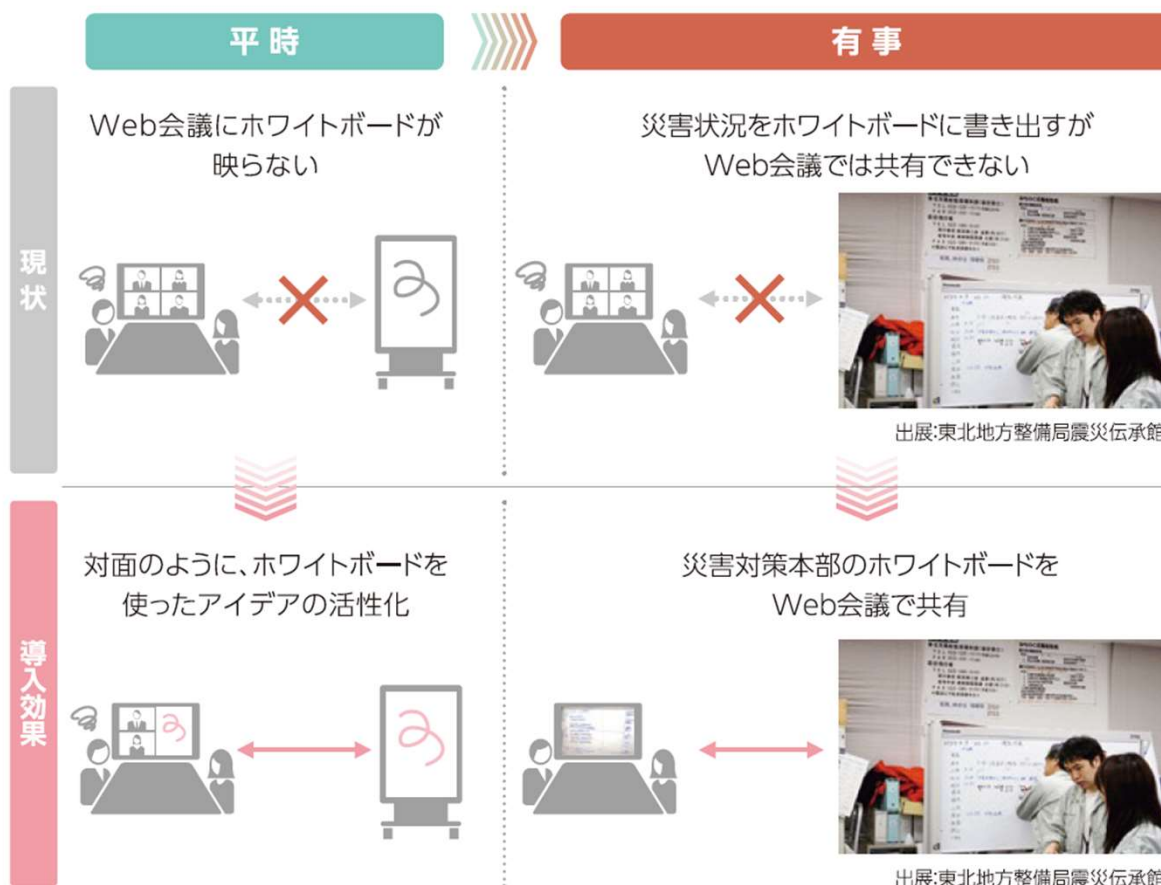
平時

有事

現状

Web会議にホワイトボードが映らない

災害状況をホワイトボードに書き出すがWeb会議では共有できない

出展:東北地方整備局震災伝承館

導入効果

対面のように、ホワイトボードを使ったアイデアの活性化

災害対策本部のホワイトボードをWeb会議で共有

出展:東北地方整備局震災伝承館